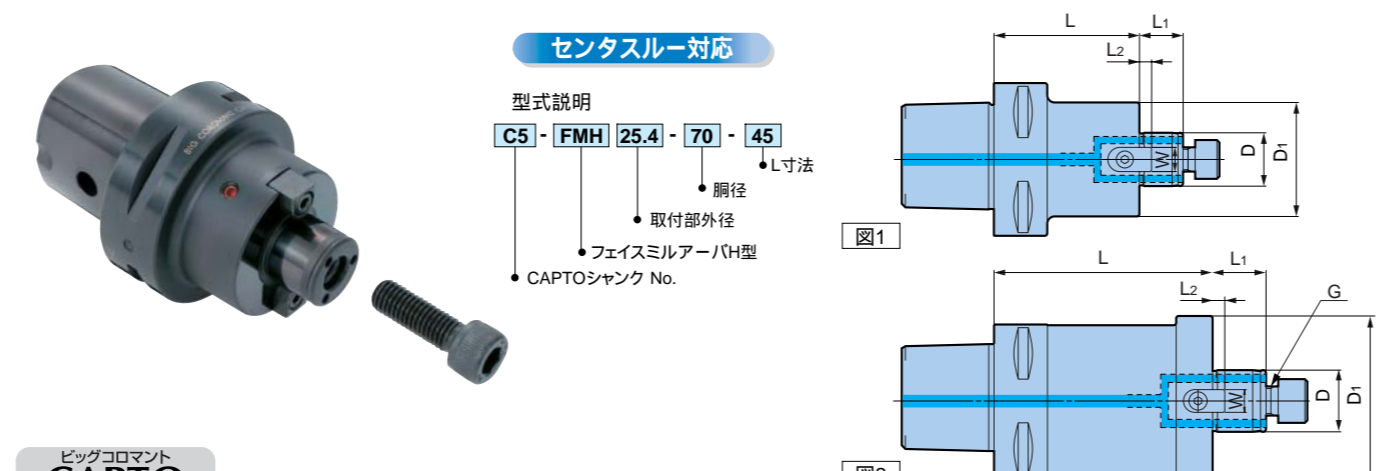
センタスルー対応

型式説明

C5 - FMH 25.4 - 70 - 45

L寸法
胴径
取付部外径
フェイスミルアーバH型
CAPTOシャンク No.

BIG COROMANT

ビッグコロマント
CAPTO

L
$L_1$
$L_2$
W
D
$D_1$
図1

L
$L_1$
$L_2$
G
W
D
$D_1$
図2